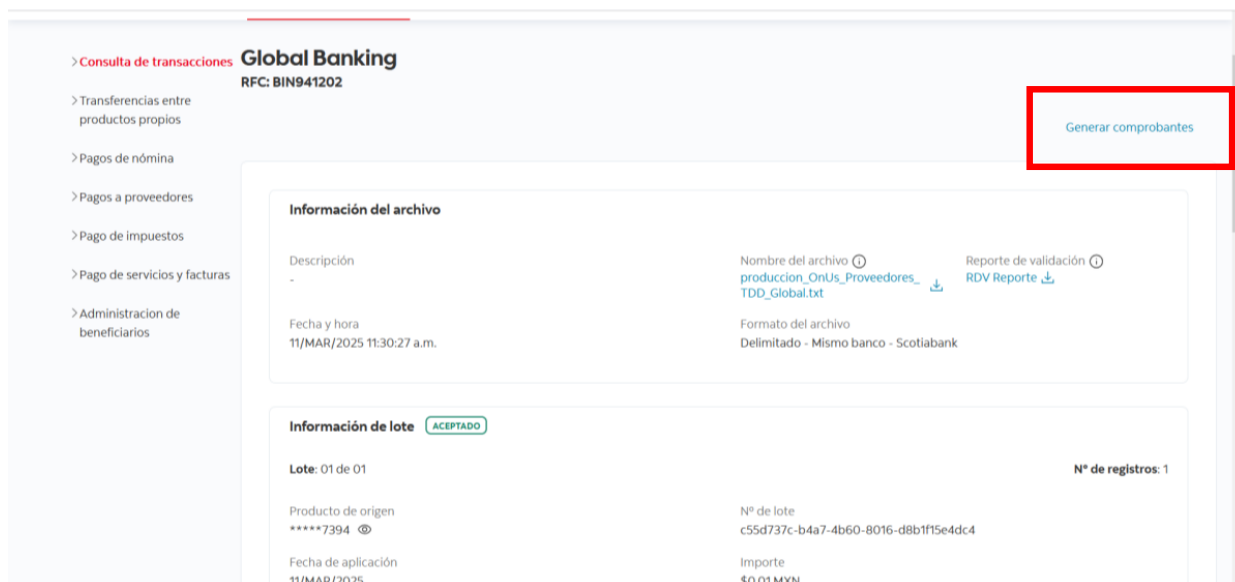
> Consulta de transacciones

> Transferencias entre productos propios

> Pagos de nómina

> Pagos a proveedores

> Pago de impuestos

> Pago de servicios y facturas

> Administracion de beneficiarios

Global Banking
RFC: BIN941202

Generar comprobantes

Información del archivo

Descripción
-

Nombre del archivo ⓘ
produccion_OnUs_Proveedores_TDD_Global.txt

Reporte de validación ⓘ
RDV Reporte

Fecha y hora
11/MAR/2025 11:30:27 a.m.

Formato del archivo
Delimitado - Mismo banco - Scotiabank

Información de lote ACEPTADO

Lote: 01 de 01

Nº de registros: 1

Producto de origen
*****7394

Nº de lote
c55d737c-b4a7-4b60-8016-d8b1f15e4dc4

Fecha de aplicación
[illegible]

Importe
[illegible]